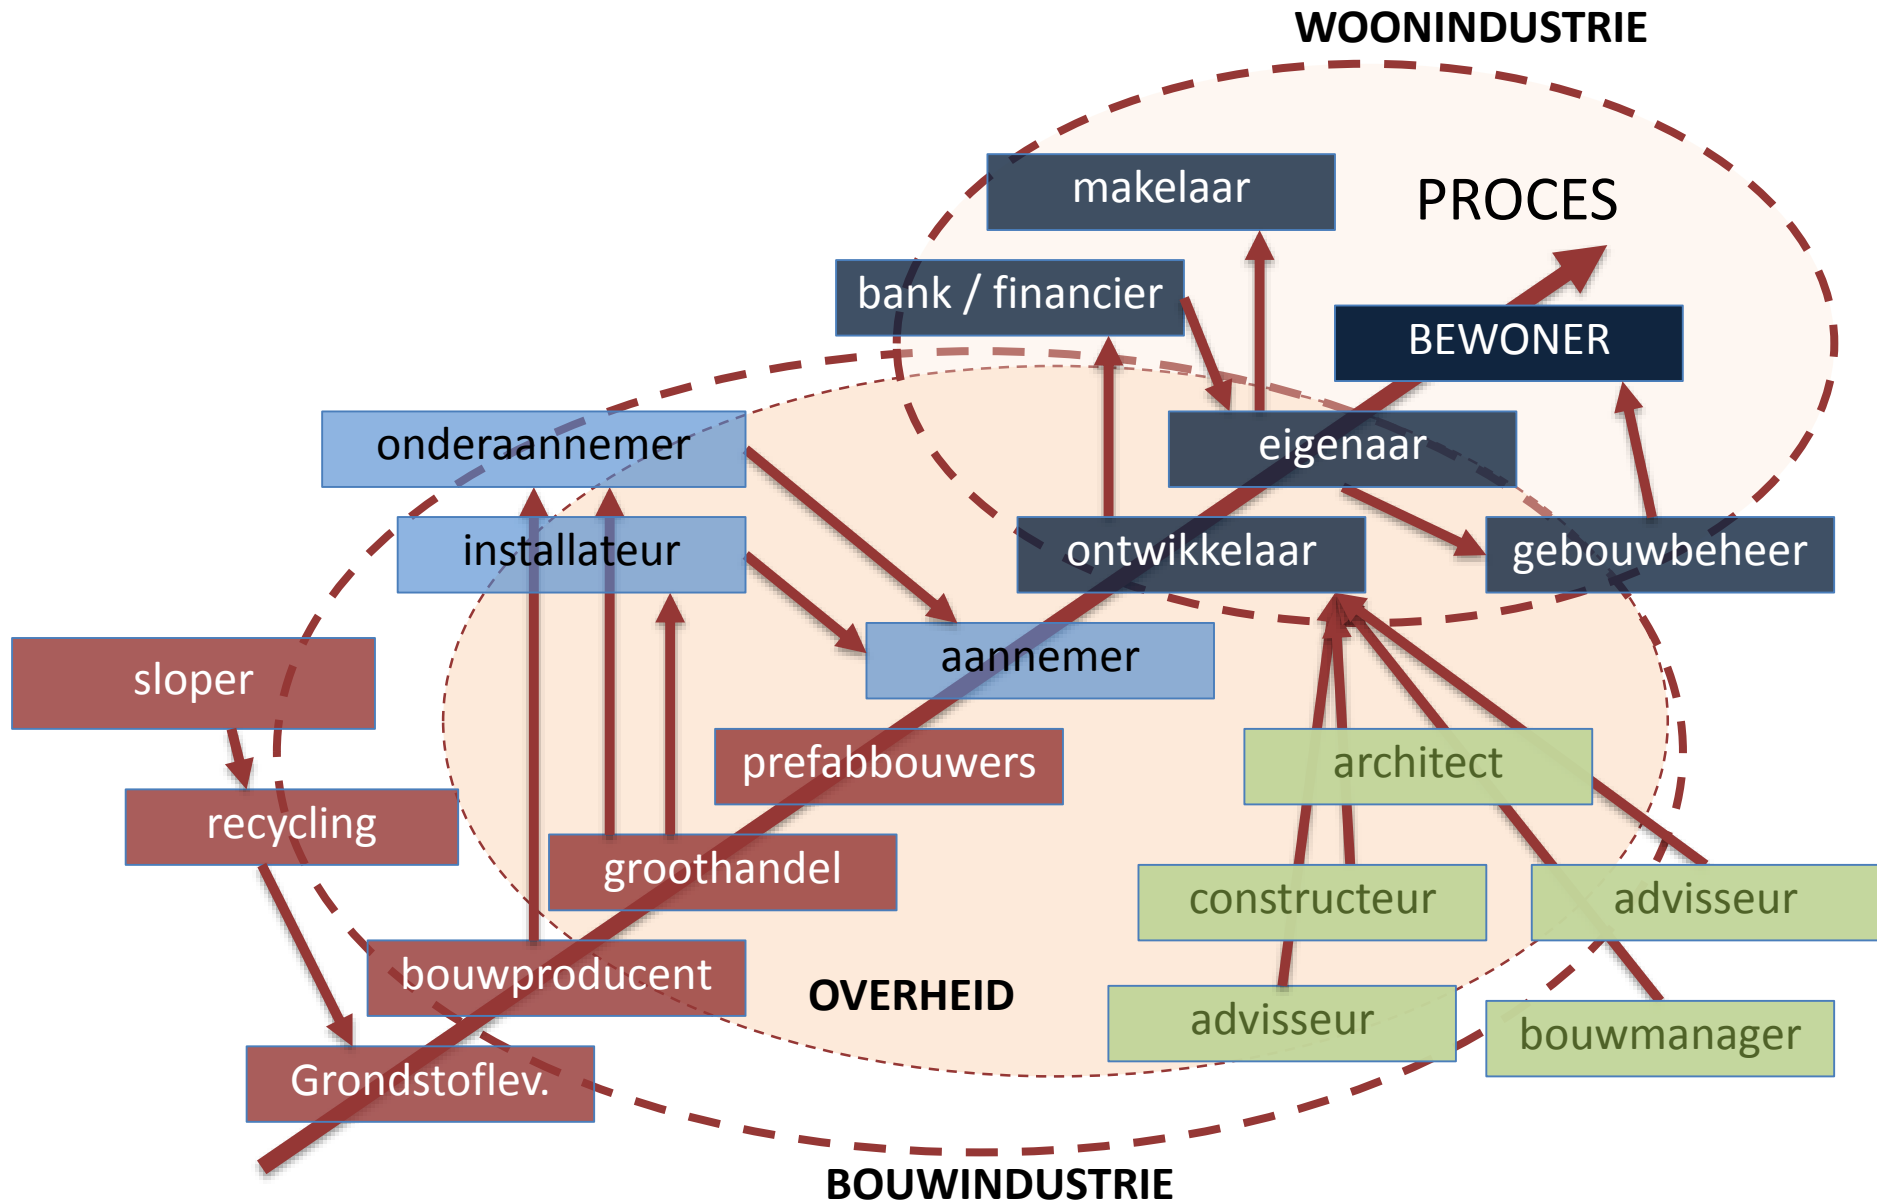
WOONINDUSTRIE

makelaar

PROCES

bank / financier

BEWONER

onderaannemer

eigenaar

installateur

ontwikkelaar

gebouwbeheer

sloper

aannemer

prefabbouwers

architect

recycling

groothandel

constructeur

advisseur

bouwproducent

OVERHEID

advisseur

bouwmanager

Grondstoflev.

BOUWINDUSTRIE